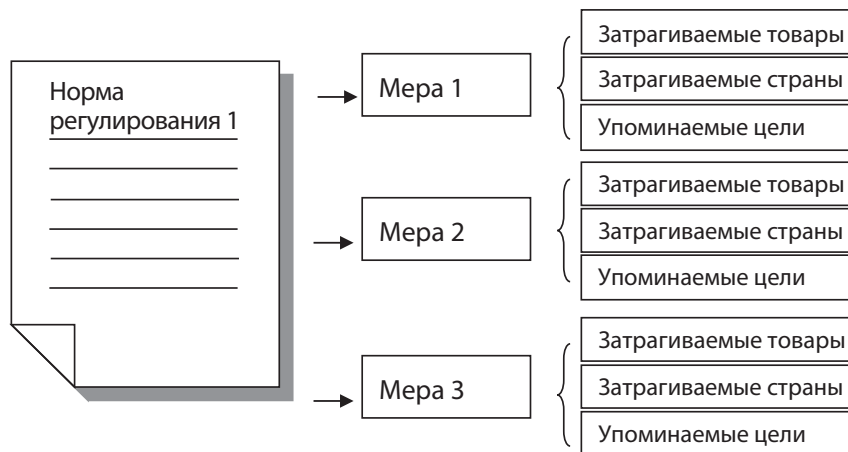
Норма регулирования 1

Мера 1

Затрагиваемые товары

Затрагиваемые страны

Упоминаемые цели

Мера 2

Затрагиваемые товары

Затрагиваемые страны

Упоминаемые цели

Мера 3

Затрагиваемые товары

Затрагиваемые страны

Упоминаемые цели